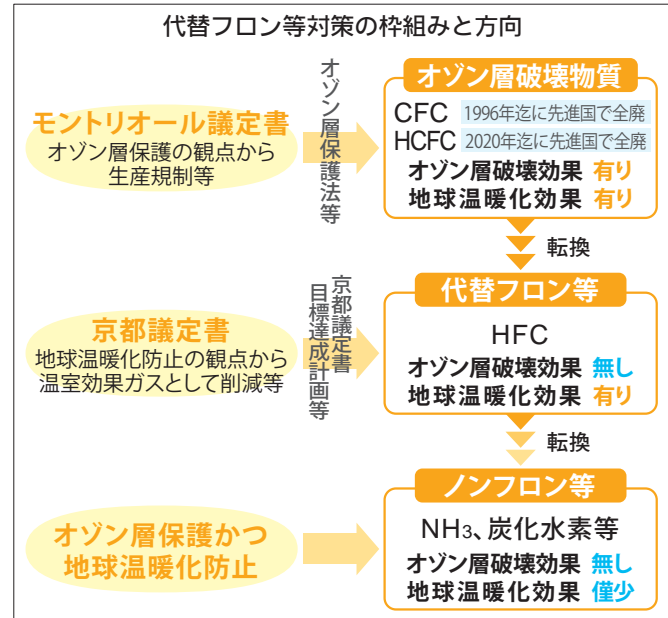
代替フロン等対策の枠組みと方向

モントリオール議定書
オゾン層保護の観点から生産規制等

オゾン層保護法等

オゾン層破壊物質
CFC 1996年迄に先進国で全廃
HCFC 2020年迄に先進国で全廃
オゾン層破壊効果 有り
地球温暖化効果 有り

転換

京都議定書
地球温暖化防止の観点から温室効果ガスとして削減等

京都議定書目標達成計画等

代替フロン等
HFC
オゾン層破壊効果 無し
地球温暖化効果 有り

転換

オゾン層保護かつ地球温暖化防止

ノンフロン等
$NH_3$、炭化水素等
オゾン層破壊効果 無し
地球温暖化効果 僅少